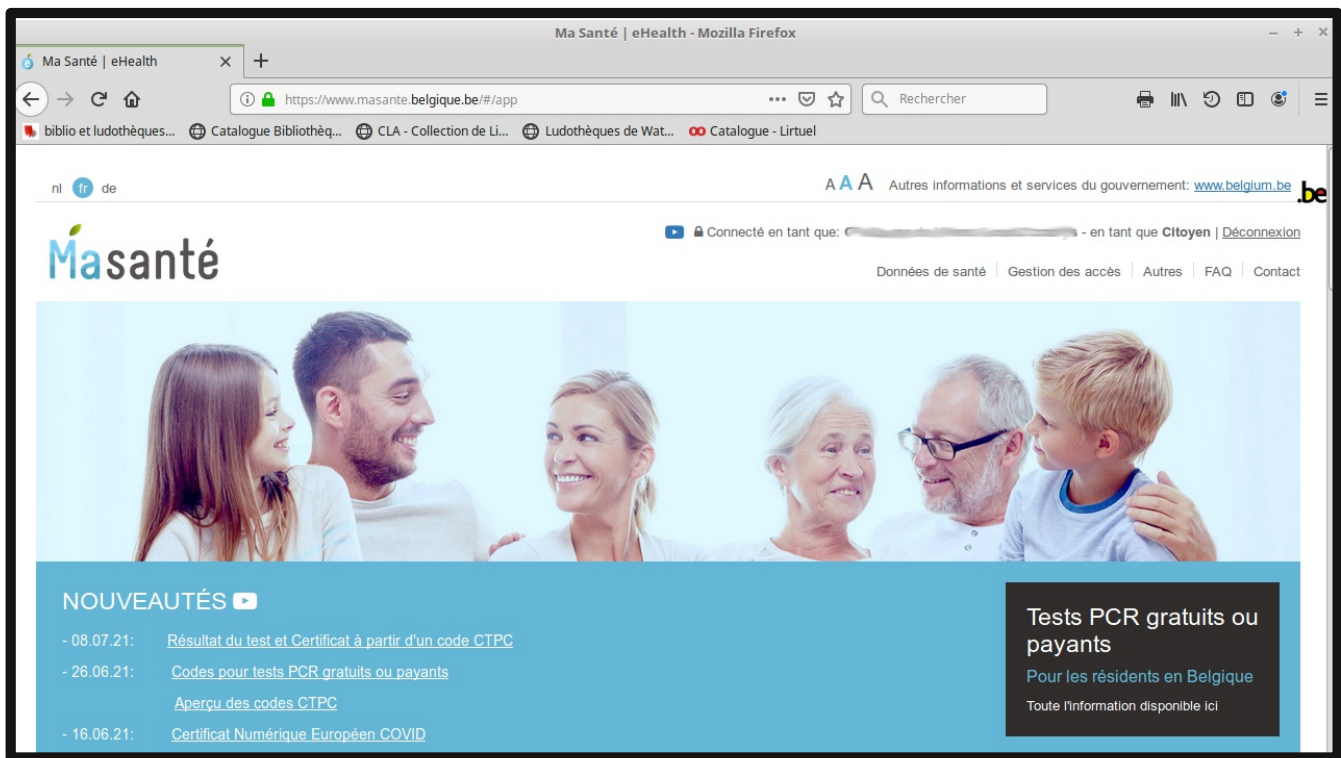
Ma Santé | eHealth - Mozilla Firefox

Ma Santé | eHealth

https://www.masante.belgique.be/#/app

Rechercher

biblio et ludothèques... Catalogue Bibliothèq... CLA - Collection de Li... Ludothèques de Wat... Catalogue - Lirtuel

nl fr de

A A A Autres informations et services du gouvernement: www.belgium.be .be

Masanté

Connecté en tant que: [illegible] - en tant que Citoyen | Déconnexion

Données de santé | Gestion des accès | Autres | FAQ | Contact

NOUVEAUTÉS

- 08.07.21: Résultat du test et Certificat à partir d'un code CTPC

- 26.06.21: Codes pour tests PCR gratuits ou payants

Aperçu des codes CTPC

- 16.06.21: Certificat Numérique Européen COVID

Tests PCR gratuits ou payants

Pour les résidents en Belgique

Toute l'information disponible ici